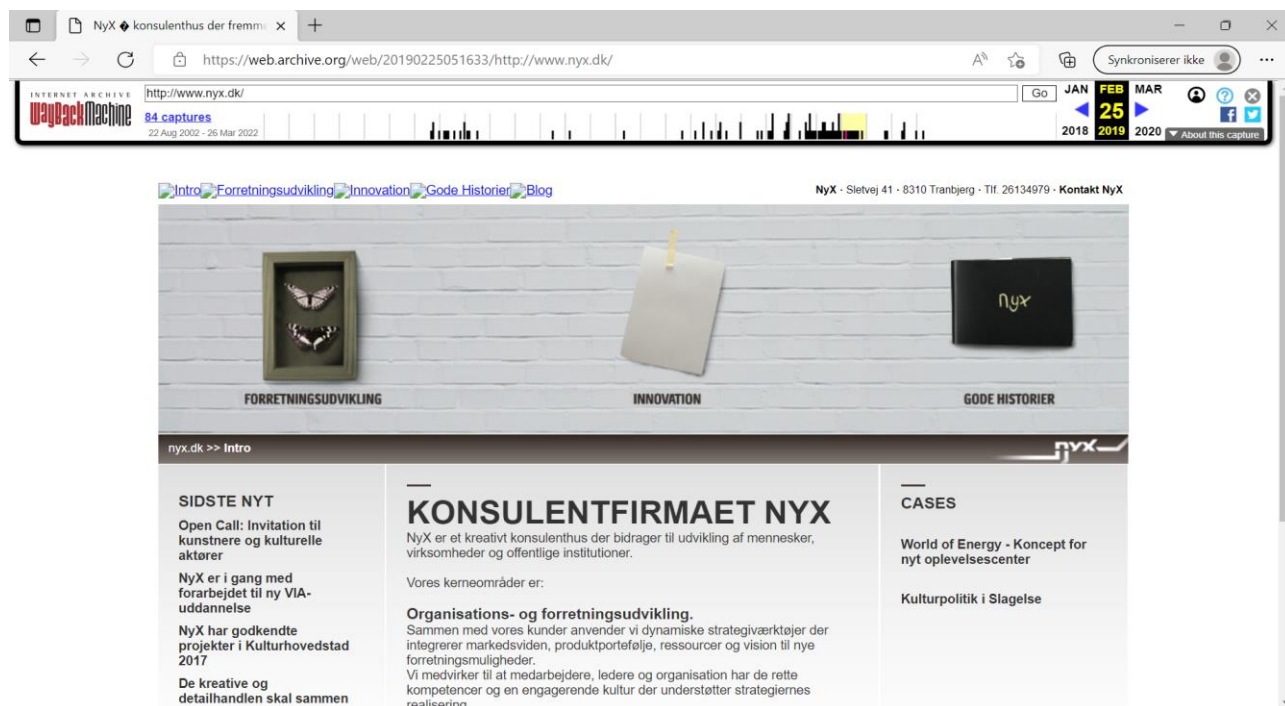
NyX � konsulenthus der fremm ×
+

https://web.archive.org/web/20190225051633/http://www.nyx.dk/

Synkroniserer ikke

INTERNET ARCHIVE
WaybackMachine
http://www.nyx.dk/
Go
JAN FEB MAR
25
2018 2019 2020
84 captures
22 Aug 2002 - 26 Mar 2022
About this capture

Intro Forretningsudvikling Innovation Gode Historier Blog

NyX - Sletvej 41 - 8310 Tranbjerg - Tlf. 26134979 - Kontakt NyX

nyx

FORRETNINGSUDVIKLING

INNOVATION

GODE HISTORIER

nyx.dk >> Intro

nyx

SIDSTE NYT

Open Call: Invitation til kunstnere og kulturelle aktører

NyX er i gang med forarbejdet til ny VIA-uddannelse

NyX har godkendte projekter i Kulturhovedstad 2017

De kreative og detailhandlen skal sammen

KONSULENTFIRMAET NYX

NyX er et kreativt konsulenthus der bidrager til udvikling af mennesker, virksomheder og offentlige institutioner.

Vores kerneområder er:

Organisations- og forretningsudvikling.
Sammen med vores kunder anvender vi dynamiske strategiværktøjer der integrerer markedsviden, produktportefølje, ressourcer og vision til nye forretningsmuligheder.
Vi medvirker til at medarbejdere, ledere og organisation har de rette kompetencer og en engagerende kultur der understøtter strategiernes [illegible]

CASES

World of Energy - Koncept for nyt oplevelsescenter

Kulturpolitik i Slagelse